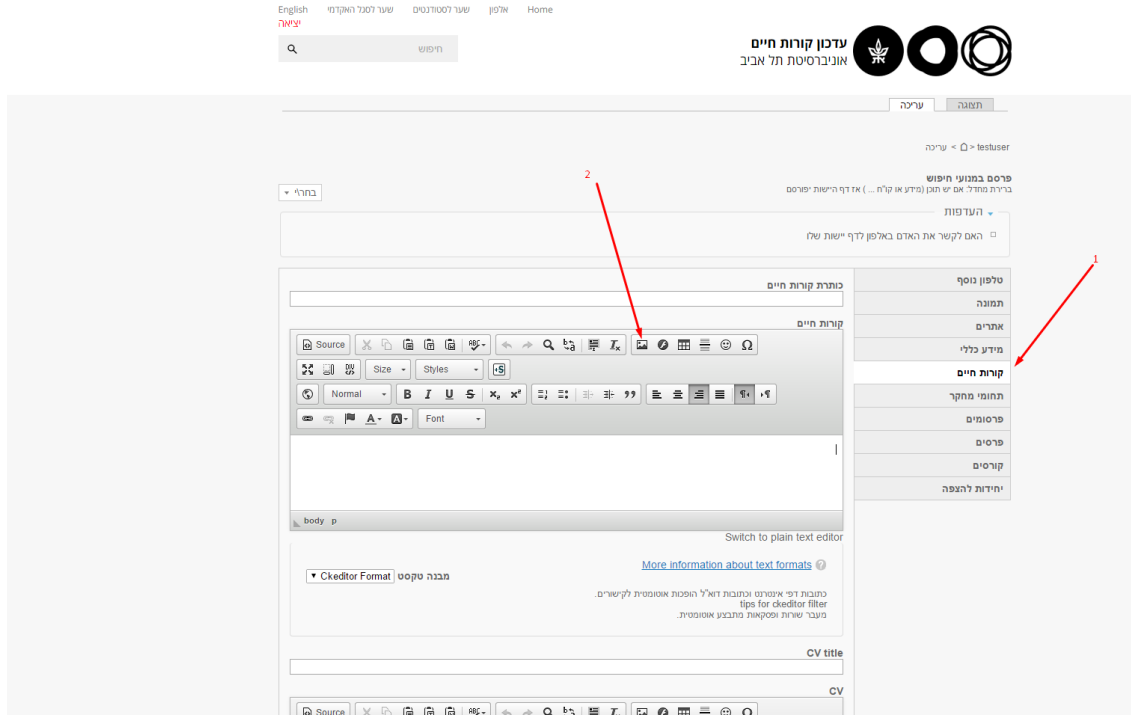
English שער לסגל האקדמי שער לסטודנטים אלפון Home
יציאה

חיפוש

עדכון קורות חיים
אוניברסיטת תל אביב

תצוגה עריכה

testuser > ⌂ > עריכה

פרסם במנועי חיפוש
ברירת מחדל: אם יש תוכן (מידע או קו"ח ... ) אז דף היישות יפורסם

בחר/י

2

העדפות
האם לקשר את האדם באלפון לדף יישות שלו

1

טלפון נוסף
תמונה
אתרים
מידע כללי
קורות חיים
תחומי מחקר
פרסומים
פרסים
קורסים
יחידות להצפה

כותרת קורות חיים

קורות חיים

Source Size Styles Normal Font

body p

Switch to plain text editor

More information about text formats

מבנה טקסט Ckeditor Format

כתובות דפי אינטרנט וכתובות דוא"ל הופכות אוטומטית לקישורים.
tips for ckeditor filter
מעבר שורות ופסקאות מתבצע אוטומטית.

CV title

CV

Source